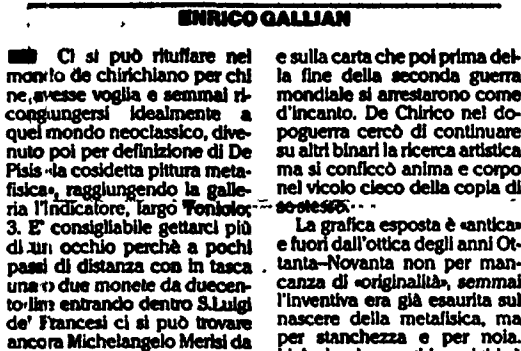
ENRICO GALLIAN

Ci si può rituffare nel mondo de chirichiano per chi ne avesse voglia e semmai ricongiungersi idealmente a quel mondo neoclassico, divenuto poi per definizione di De Pisis «la cosidetta pittura metafisica», raggiungendo la galleria l'Indicatore, largo Fontolo, 3. E' consigliabile gettarci più di un occhio perchè a pochi passi di distanza con in tasca una o due monete da duecento lire entrando dentro S.Luigi de' Francesi ci si può trovare ancora Michelangelo Merisi da

e sulla carta che poi prima della fine della seconda guerra mondiale si arrestarono come d'incanto. De Chirico nel dopoguerra cercò di continuare su altri binari la ricerca artistica ma si conficcò anima e corpo nel vicolo cieco della copia di se stesso.

La grafica esposta è «antica» e fuori dall'ottica degli anni Ottanta-Novanta non per mancanza di «originalità», semmai l'inventiva era esaurita sul nascere della metafisica, ma per stanchezza e per noia. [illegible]